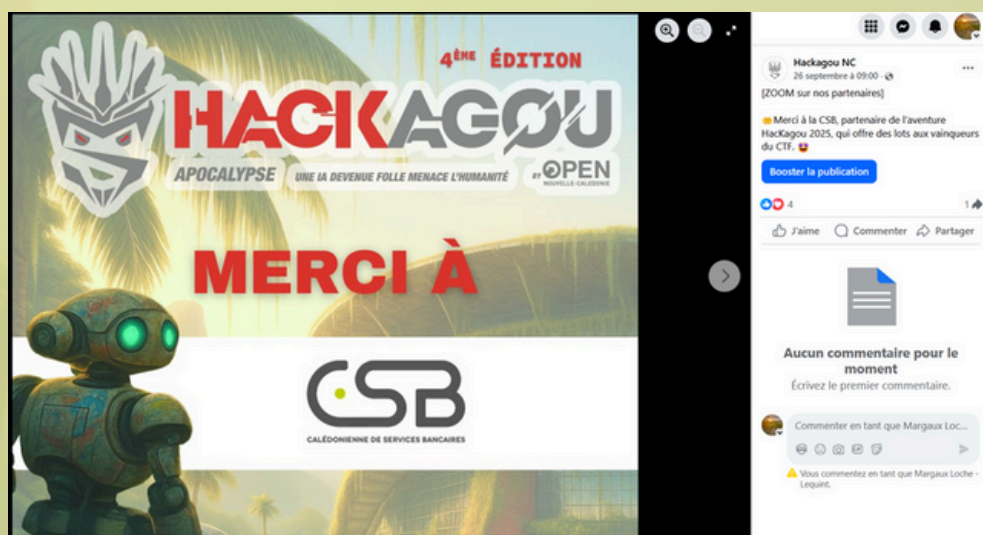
4ÈME ÉDITION

HACKAGOU

APOCALYPSE UNE IA DEVENUE FOLLE MENACE L'HUMANITÉ BY OPEN NOUVELLE-CALÉDONIE

MERCI À

CSB

CALÉDONIENNE DE SERVICES BANCAIRES

Hackagou NC
26 septembre à 09:00

[ZOOM sur nos partenaires]

Merci à la CSB, partenaire de l'aventure HacKagou 2025, qui offre des lots aux vainqueurs du CTF.

Booster la publication

4

1

J'aime Commenter Partager

Aucun commentaire pour le moment

Écrivez le premier commentaire.

Commenter en tant que Margaux Loc...

Vous commentez en tant que Margaux Loche - Lequint.